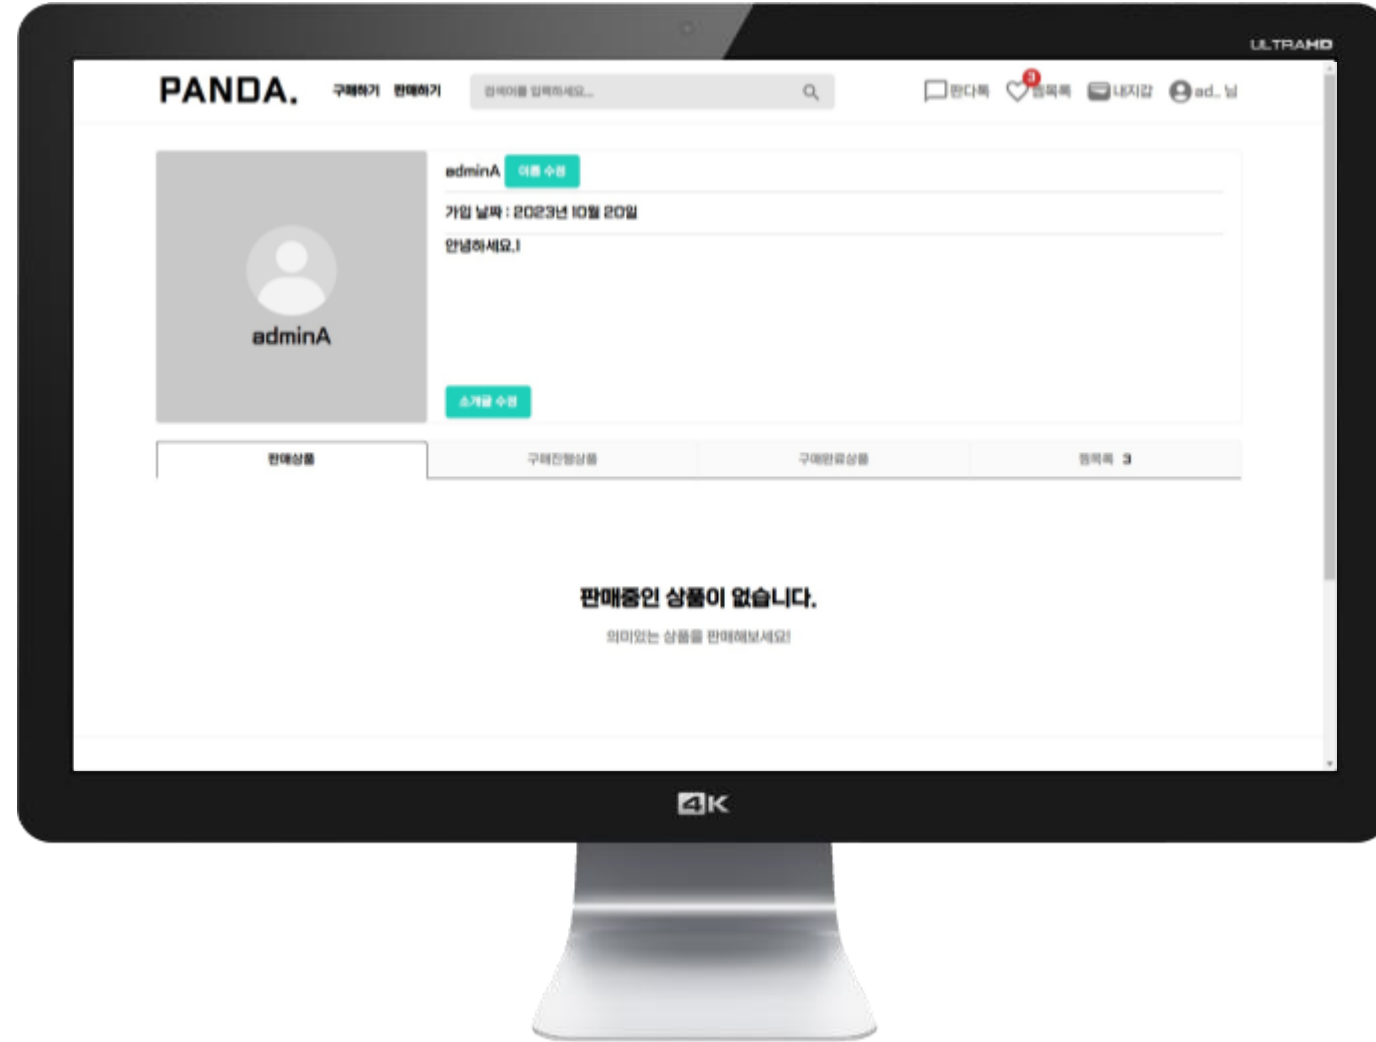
ULTRAHD

PANDA. 구매하기 판매하기 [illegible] 판다톡 3 찜목록 내지갑 ad.. 님

adminA

adminA 이름 수정

가입 날짜 : 2023년 10월 20일

안녕하세요.!

소개글 수정

| 판매상품 | 구매진행상품 | 구매완료상품 | 찜목록 3 |
|---|---|---|---|

판매중인 상품이 없습니다.

의미있는 상품을 판매해보세요!

4K